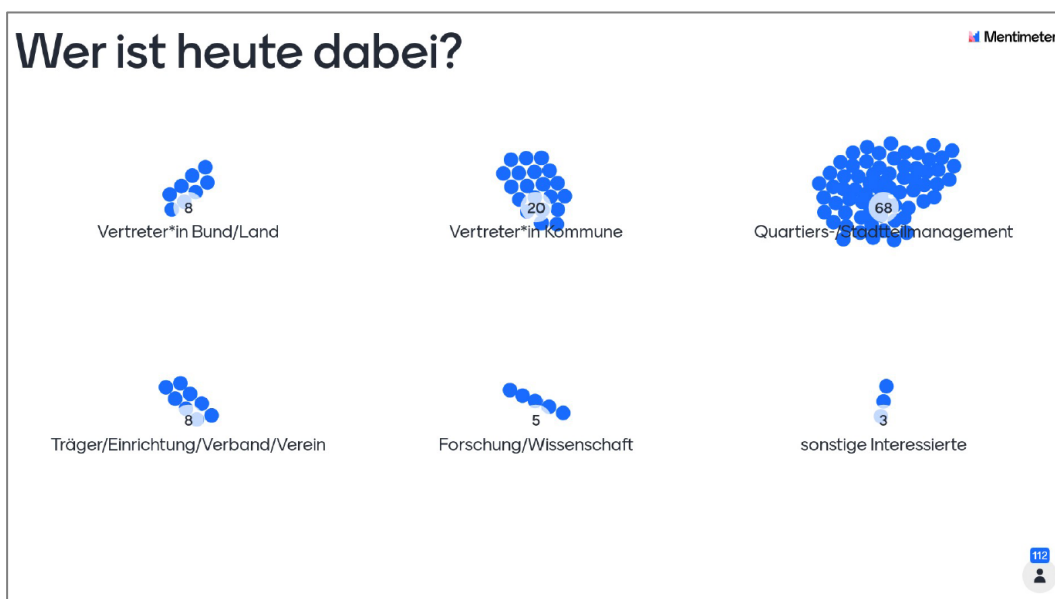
Wer ist heute dabei?

Mentimeter

8
Vertreter*in Bund/Land

20
Vertreter*in Kommune

68
Quartiers-/Stadtteilmanagement

8
Träger/Einrichtung/Verband/Verein

5
Forschung/Wissenschaft

3
sonstige Interessierte

112